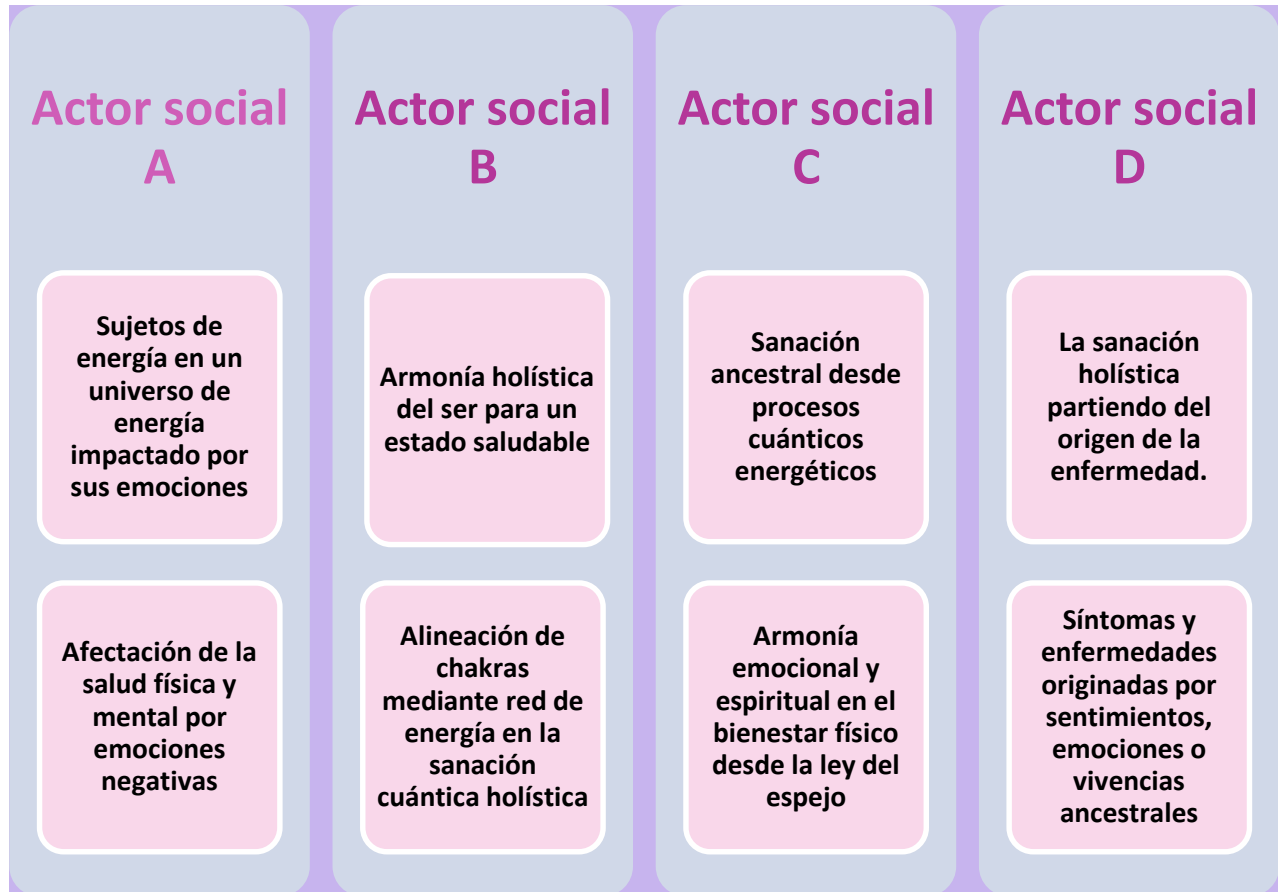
Actor social A

Sujetos de energía en un universo de energía impactado por sus emociones

Afectación de la salud física y mental por emociones negativas

Actor social B

Armonía holística del ser para un estado saludable

Alineación de chakras mediante red de energía en la sanación cuántica holística

Actor social C

Sanación ancestral desde procesos cuánticos energéticos

Armonía emocional y espiritual en el bienestar físico desde la ley del espejo

Actor social D

La sanación holística partiendo del origen de la enfermedad.

Síntomas y enfermedades originadas por sentimientos, emociones o vivencias ancestrales